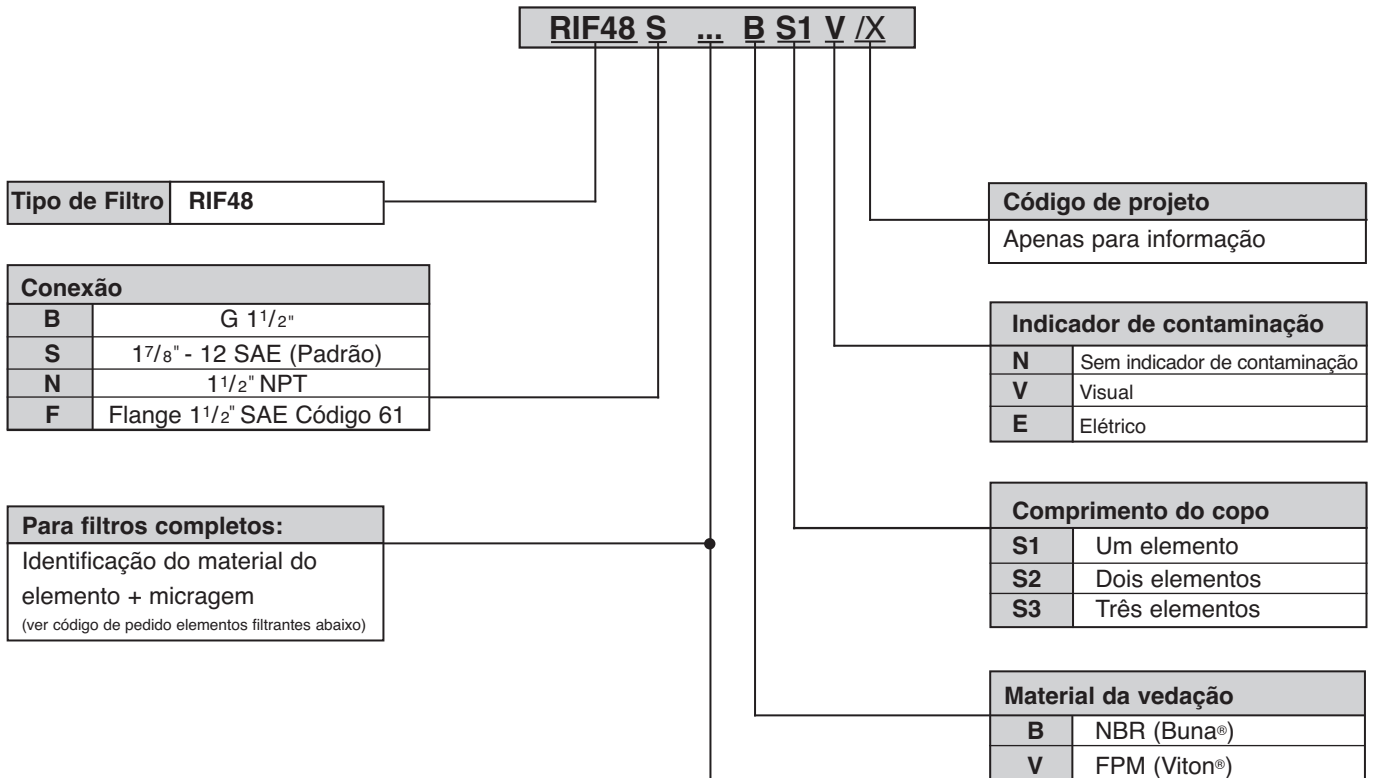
RIF48 S ... B S1 V /X

| Tipo de Filtro | RIF48 |
|---|---|

| Conexão | |
|---|---|
| B | G $1^{1}/_{2}$" |
| S | $1^{7}/_{8}$" - 12 SAE (Padrão) |
| N | $1^{1}/_{2}$" NPT |
| F | Flange $1^{1}/_{2}$" SAE Código 61 |

Para filtros completos:
Identificação do material do elemento + micragem
(ver código de pedido elementos filtrantes abaixo)

| Código de projeto |
|---|
| Apenas para informação |

| Indicador de contaminação | |
|---|---|
| N | Sem indicador de contaminação |
| V | Visual |
| E | Elétrico |

| Comprimento do copo | |
|---|---|
| S1 | Um elemento |
| S2 | Dois elementos |
| S3 | Três elementos |

| Material da vedação | |
|---|---|
| B | NBR (Buna®) |
| V | FPM (Viton®) |